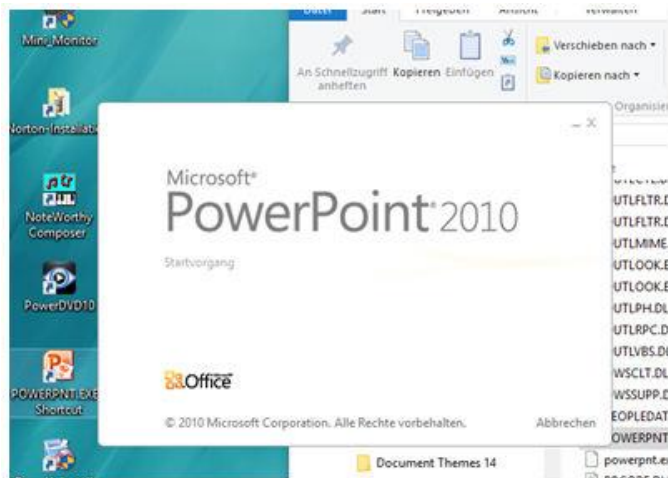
Mini_Monitor

Norton-Installatio

NoteWorthy Composer

PowerDVD10

POWERPNT.EXE Shortcut

Datei Start Freigeben Ansicht Verwalten

An Schnellzugriff anheften Kopieren Einfügen

Verschieben nach ▾

Kopieren nach ▾

Organisier

UTLFLTR.D
UTLFLTR.D
UTLMIME.
UTLOOK.E
UTLOOK.E
UTLPH.DL
UTLRPC.D
UTLVBS.D
WSCLT.DL
WSSUPP.D
EOPLEDAT
OWERPNT
powerpnt.ex

Document Themes 14

Microsoft®
PowerPoint®2010

Startvorgang

Office

© 2010 Microsoft Corporation. Alle Rechte vorbehalten.

Abbrechen